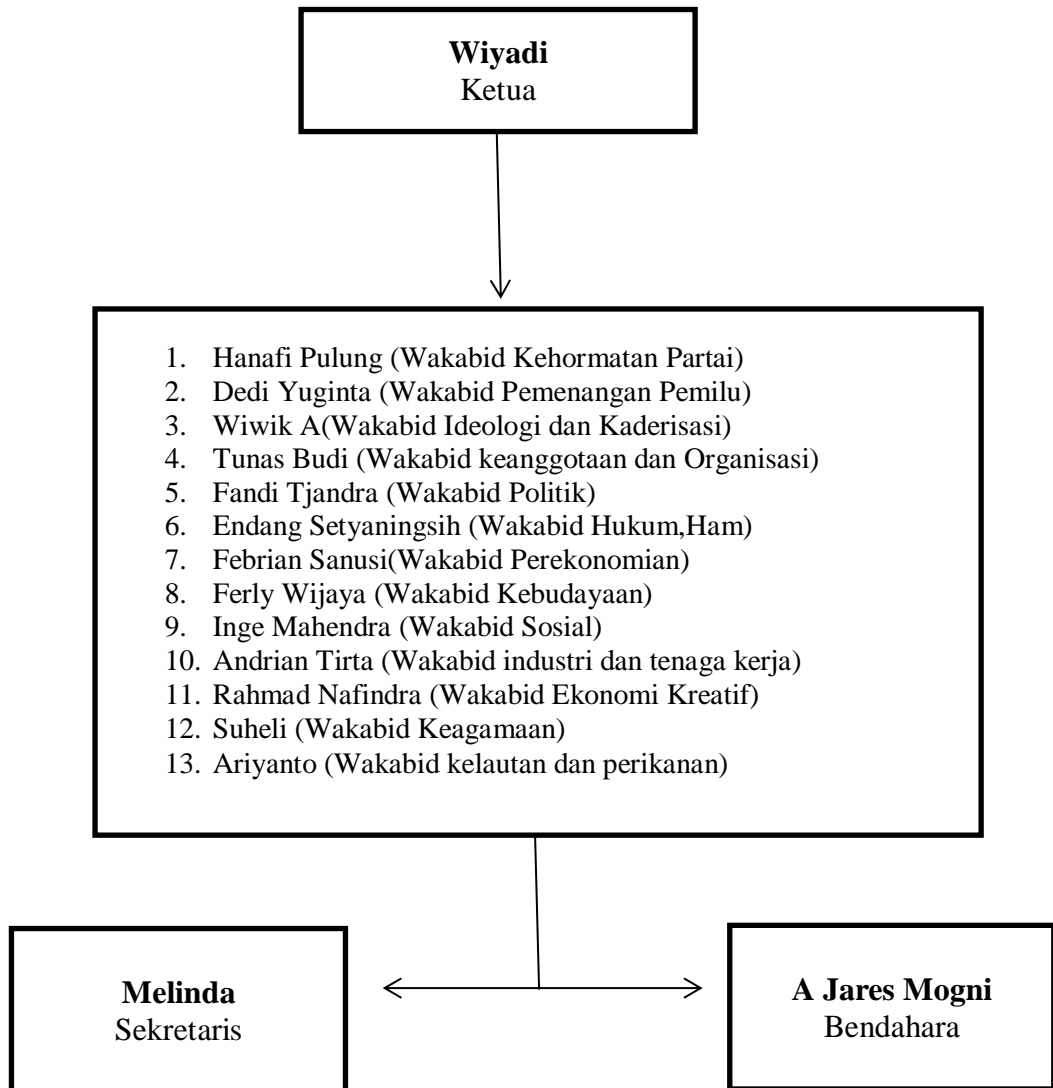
**Wiyadi**
Ketua

1. Hanafi Pulung (Wakabid Kehormatan Partai)
2. Dedi Yuginta (Wakabid Pemenangan Pemilu)
3. Wiwik A(Wakabid Ideologi dan Kaderisasi)
4. Tunas Budi (Wakabid keanggotaan dan Organisasi)
5. Fandi Tjandra (Wakabid Politik)
6. Endang Setyaningsih (Wakabid Hukum,Ham)
7. Febrian Sanusi(Wakabid Perekonomian)
8. Ferly Wijaya (Wakabid Kebudayaan)
9. Inge Mahendra (Wakabid Sosial)
10. Andrian Tirta (Wakabid industri dan tenaga kerja)
11. Rahmad Nafindra (Wakabid Ekonomi Kreatif)
12. Suheli (Wakabid Keagamaan)
13. Ariyanto (Wakabid kelautan dan perikanan)

**Melinda**
Sekretaris

**A Jares Mogni**
Bendahara